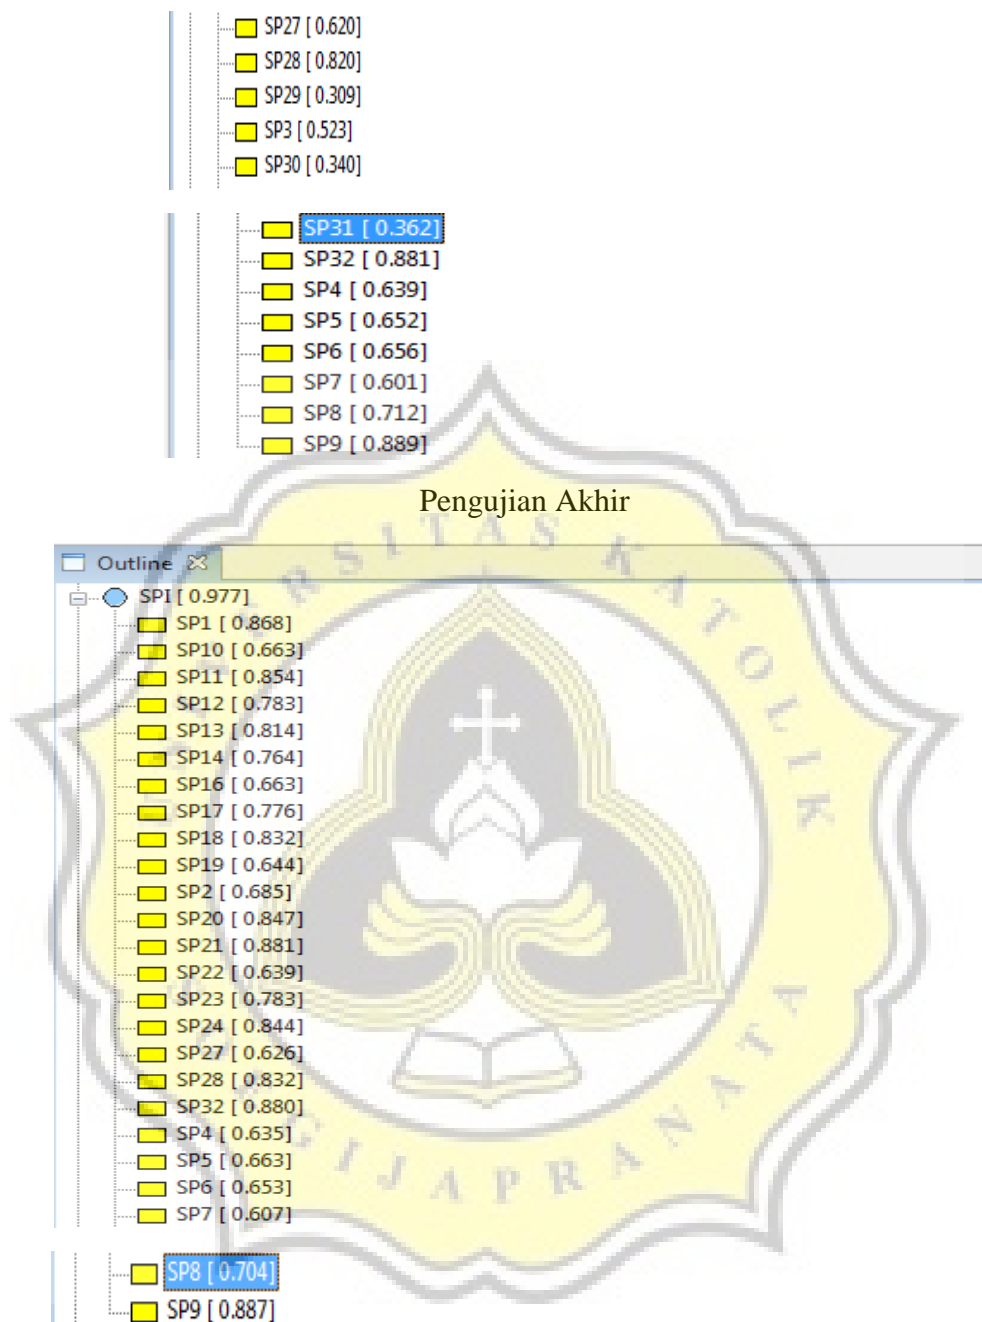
SP27 [ 0.620]
SP28 [ 0.820]
SP29 [ 0.309]
SP3 [ 0.523]
SP30 [ 0.340]

SP31 [ 0.362]
SP32 [ 0.881]
SP4 [ 0.639]
SP5 [ 0.652]
SP6 [ 0.656]
SP7 [ 0.601]
SP8 [ 0.712]
SP9 [ 0.889]

Pengujian Akhir

Outline

SPI [ 0.977]
SP1 [ 0.868]
SP10 [ 0.663]
SP11 [ 0.854]
SP12 [ 0.783]
SP13 [ 0.814]
SP14 [ 0.764]
SP16 [ 0.663]
SP17 [ 0.776]
SP18 [ 0.832]
SP19 [ 0.644]
SP2 [ 0.685]
SP20 [ 0.847]
SP21 [ 0.881]
SP22 [ 0.639]
SP23 [ 0.783]
SP24 [ 0.844]
SP27 [ 0.626]
SP28 [ 0.832]
SP32 [ 0.880]
SP4 [ 0.635]
SP5 [ 0.663]
SP6 [ 0.653]
SP7 [ 0.607]

SP8 [ 0.704]
SP9 [ 0.887]

UNIVERSITAS KATOLIK SOEGIJAPRANATA